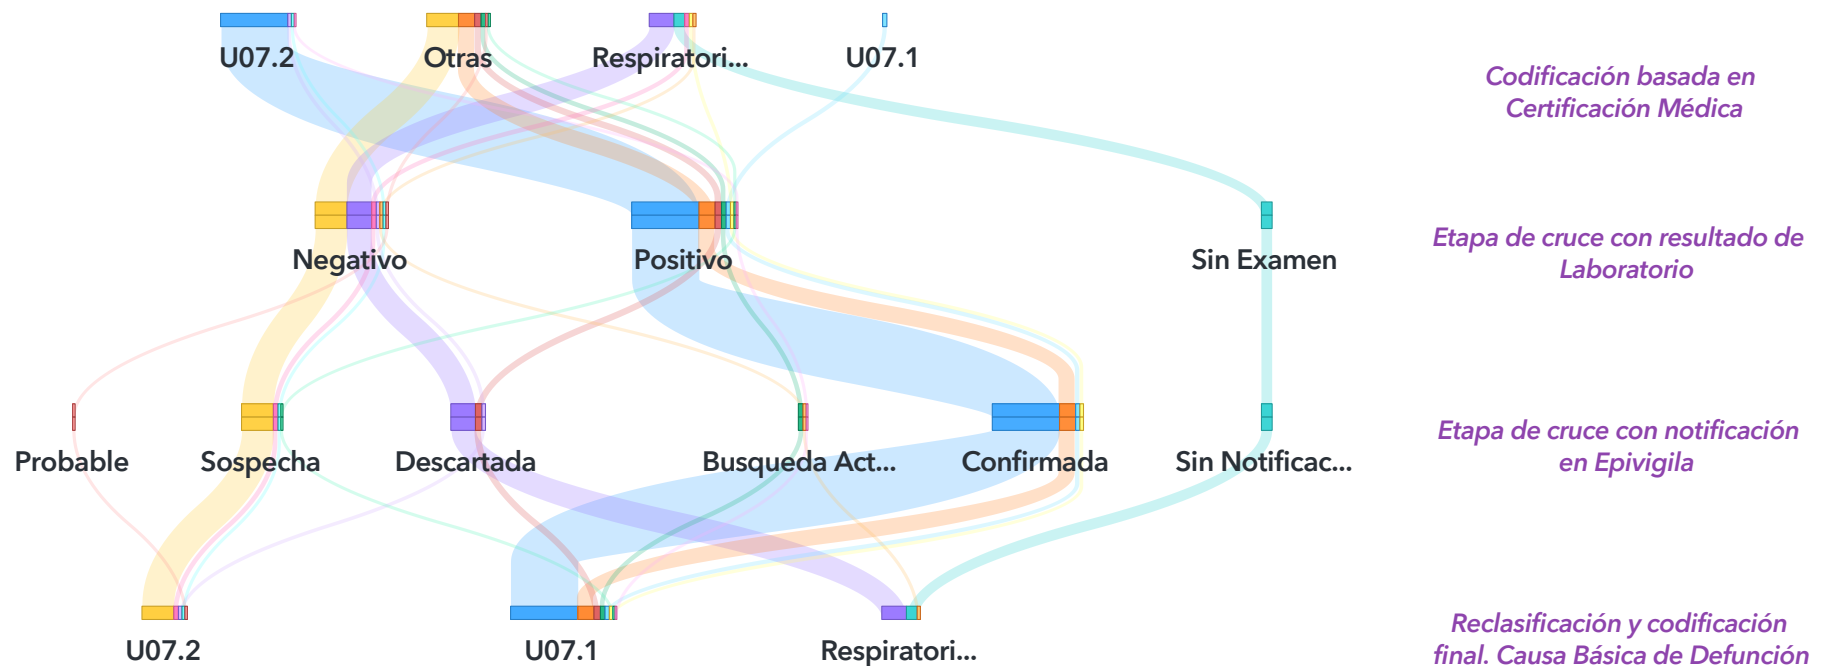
U07.2
Otras
Respiratori...
U07.1

Codificación basada en Certificación Médica

Negativo
Positivo
Sin Examen

Etapa de cruce con resultado de Laboratorio

Probable
Sospecha
Descartada
Busqueda Act...
Confirmada
Sin Notificac...

Etapa de cruce con notificación en Epivigila

U07.2
U07.1
Respiratori...

Reclasificación y codificación final. Causa Básica de Defunción